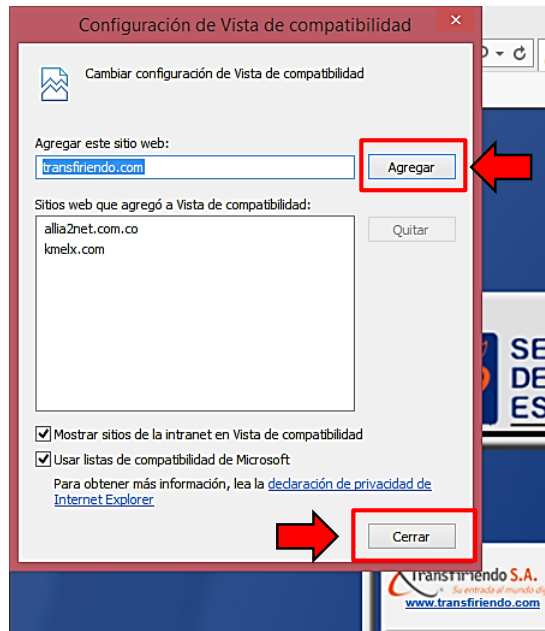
Configuración de Vista de compatibilidad

Cambiar configuración de Vista de compatibilidad

Agregar este sitio web:

transfiriendo.com

Agregar

Sitios web que agregó a Vista de compatibilidad:

allia2net.com.co
kmelx.com

Quitar

Mostrar sitios de la intranet en Vista de compatibilidad

Usar listas de compatibilidad de Microsoft

Para obtener más información, lea la declaración de privacidad de Internet Explorer

Cerrar

SE
DE
ES

Transfiriendo S.A.
Su entrada al mundo di
www.transfiriendo.com